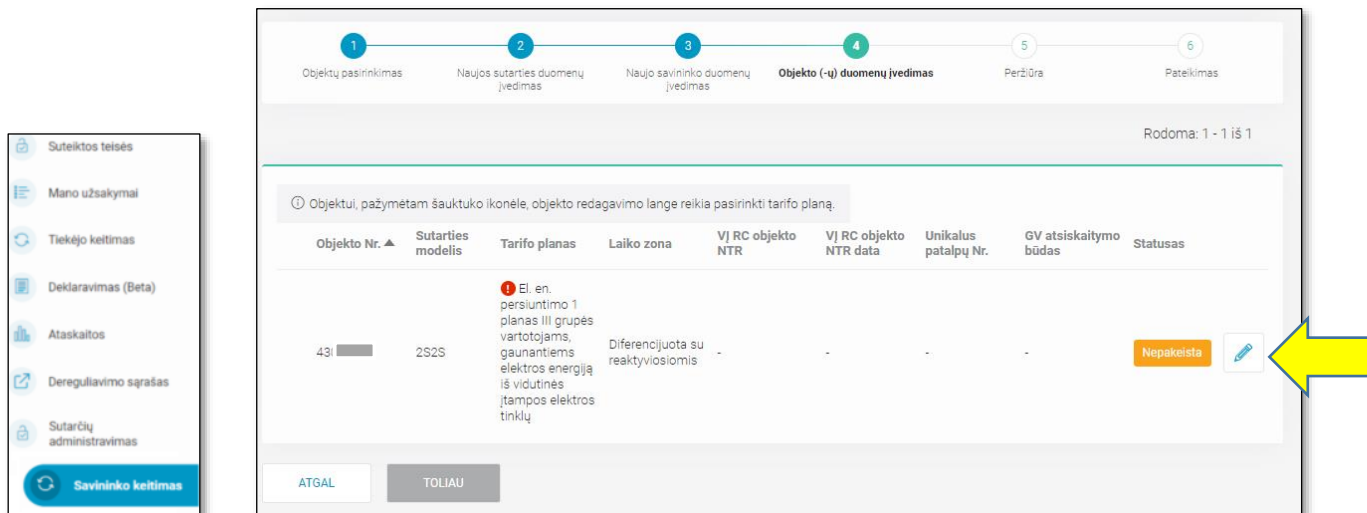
Suteiktos teisės
Mano užsakymai
Tiekėjo keitimas
Deklaravimas (Beta)
Ataskaitos
Dereguliavimo sąrašas
Sutarčių administravimas
Savininko keitimas

1 Objektų pasirinkimas
2 Naujos sutarties duomenų įvedimas
3 Naujo savininko duomenų įvedimas
4 Objekto (-ų) duomenų įvedimas
5 Peržiūra
6 Pateikimas

Rodoma: 1 - 1 iš 1

ⓘ Objektui, pažymėtam šauktuko ikonėle, objekto redagavimo lange reikia pasirinkti tarifo planą.

| Objekto Nr. ▲ | Sutarties modelis | Tarifo planas | Laiko zona | VĮ RC objekto NTR | VĮ RC objekto NTR data | Unikalus patalpų Nr. | GV atsiskaitymo būdas | Statusas |
|---|---|---|---|---|---|---|---|---|
| 43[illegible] | 2S2S | ! El. en. persiuntimo 1 planas III grupės vartotojams, gaunantiems elektros energiją iš vidutinės įtampos elektros tinklų | Diferencijuota su reaktyviosiomis | - | - | - | - | Nepakeista |

ATGAL
TOLIAU